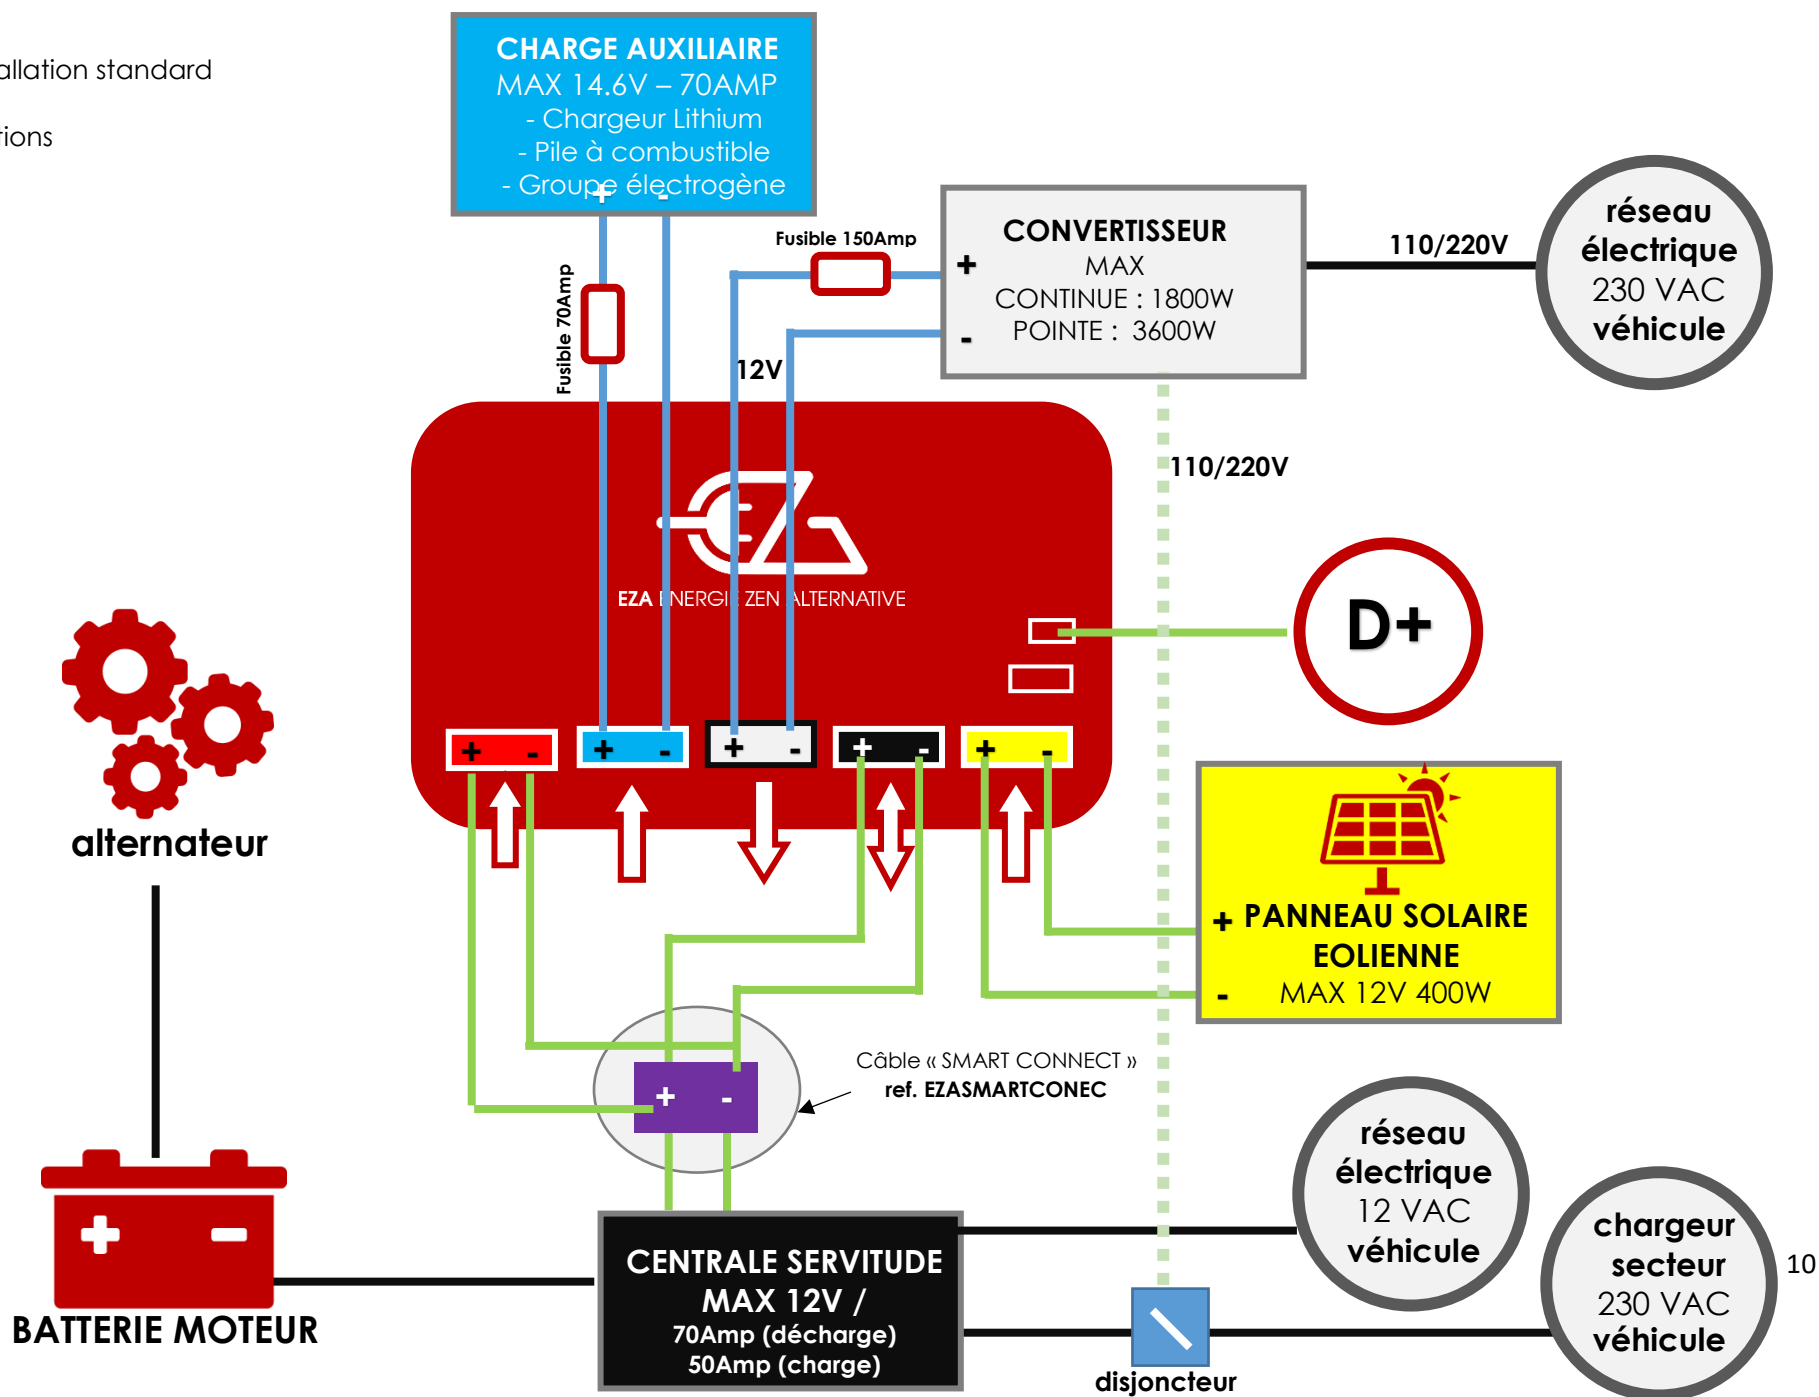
allation standard

ions

CHARGE AUXILIAIRE
MAX 14.6V – 70AMP
- Chargeur Lithium
- Pile à combustible
- Groupe électrogène

+ -

Fusible 70Amp

Fusible 150Amp

CONVERTISSEUR
MAX
CONTINUE : 1800W
POINTE : 3600W

+
-

110/220V

réseau électrique 230 VAC véhicule

12V

110/220V

EZA ENERGIE ZEN ALTERNATIVE

D+

+ - + - + - + - + -

alternateur

+ PANNEAU SOLAIRE
EOLIENNE
- MAX 12V 400W

Câble « SMART CONNECT »
ref. EZASMARTCONEC

+ -

réseau électrique 12 VAC véhicule

chargeur secteur 230 VAC véhicule

10

BATTERIE MOTEUR

CENTRALE SERVITUDE
MAX 12V /
70Amp (décharge)
50Amp (charge)

disjoncteur